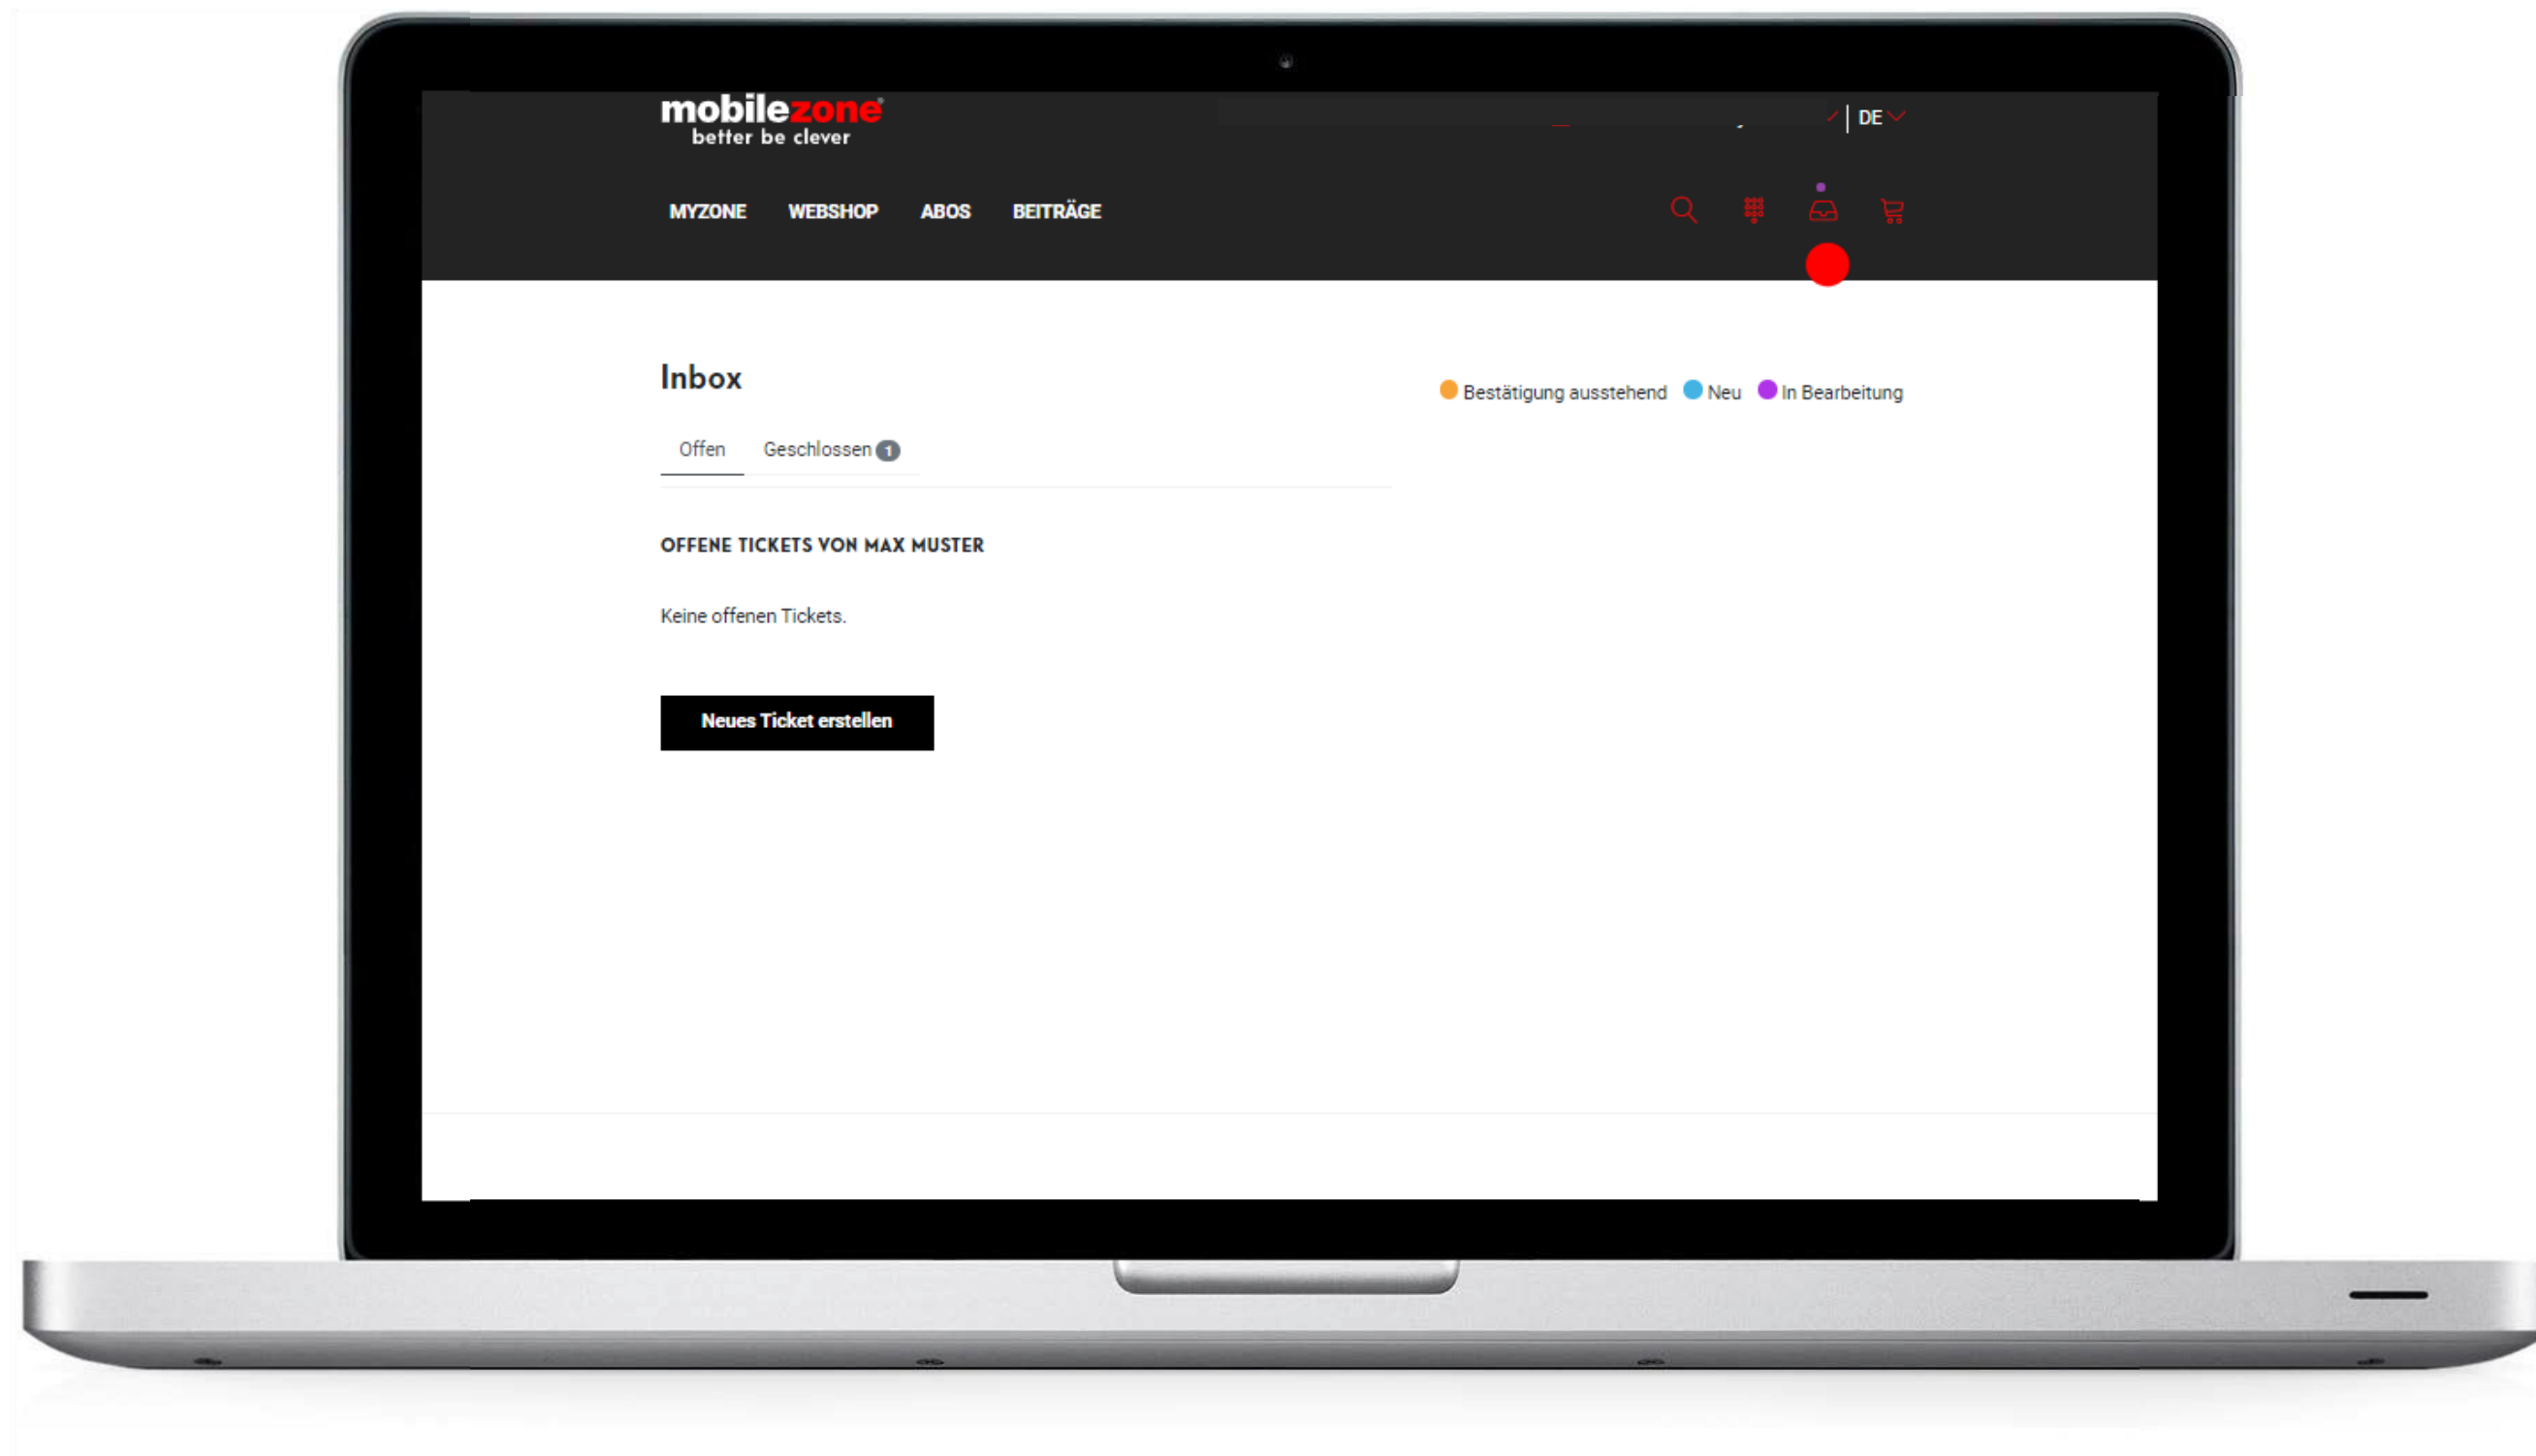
mobilezone
better be clever

DE

MYZONE WEBSHOP ABOS BEITRÄGE

Inbox

Bestätigung ausstehend Neu In Bearbeitung

Offen Geschlossen 1

OFFENE TICKETS VON MAX MUSTER

Keine offenen Tickets.

Neues Ticket erstellen